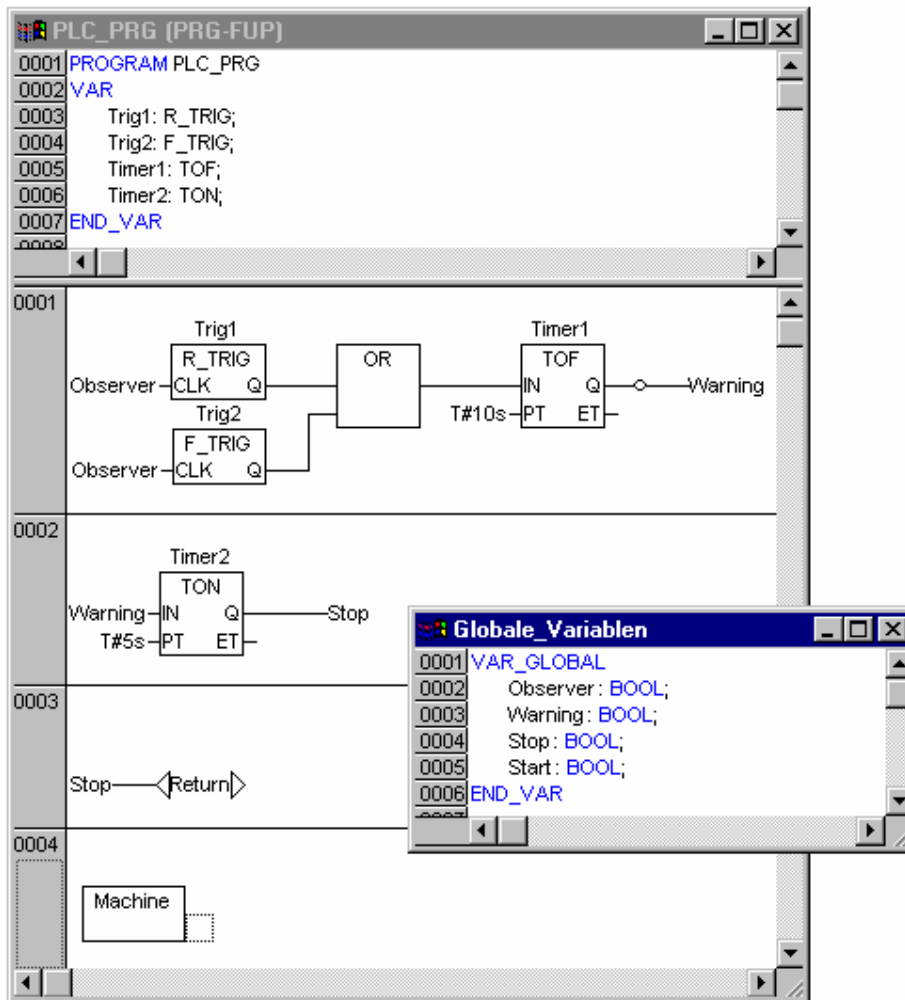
PLC_PRG (PRG-FUP)

0001 PROGRAM PLC_PRG
0002 VAR
0003 Trig1: R_TRIG;
0004 Trig2: F_TRIG;
0005 Timer1: TOF;
0006 Timer2: TON;
0007 END_VAR

0001

Trig1
R_TRIG
Observer CLK Q
Trig2
F_TRIG
Observer CLK Q
OR
Timer1
TOF
IN Q
T#10s PT ET
Warning

0002

Timer2
TON
Warning IN Q
T#5s PT ET
Stop

0003

Stop Return

0004

Machine

Globale_Variablen

0001 VAR_GLOBAL
0002 Observer : BOOL;
0003 Warning : BOOL;
0004 Stop : BOOL;
0005 Start : BOOL;
0006 END_VAR